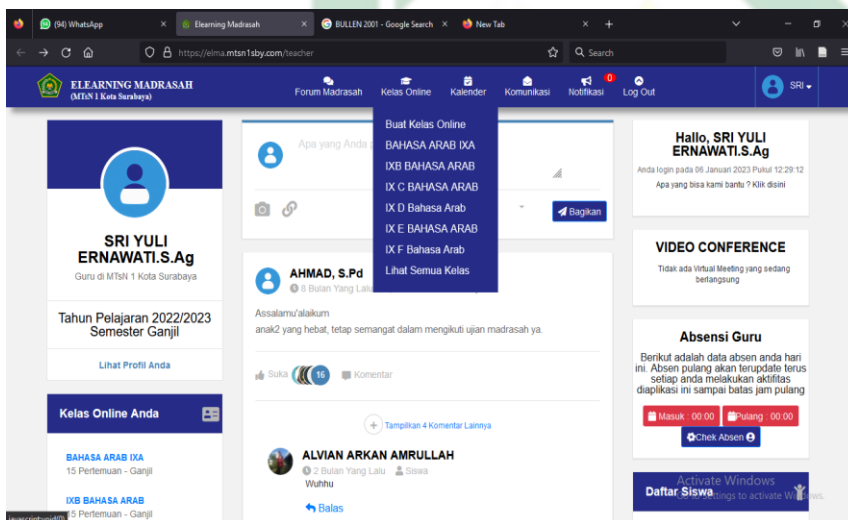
(94) WhatsApp ×
Elearning Madrasah ×
BULLEN 2001 - Google Search ×
New Tab ×
+

https://elma.mtsn1sby.com/teacher
Search

ELEARNING MADRASAH
(MTsN 1 Kota Surabaya)

Forum Madrasah
Kelas Online
Kalender
Komunikasi
0
Notifikasi
Log Out
SRI

Buat Kelas Online
BAHASA ARAB IXA
IXB BAHASA ARAB
IX C BAHASA ARAB
IX D Bahasa Arab
IX E BAHASA ARAB
IX F Bahasa Arab
Lihat Semua Kelas

SRI YULI ERNAWATI.S.Ag
Guru di MTsN 1 Kota Surabaya

Tahun Pelajaran 2022/2023
Semester Ganjil

Lihat Profil Anda

Kelas Online Anda

BAHASA ARAB IXA
15 Pertemuan - Ganjil

IXB BAHASA ARAB
15 Pertemuan - Ganjil

Apa yang Anda p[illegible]

Bagikan

AHMAD, S.Pd
8 Bulan Yang Lalu

Assalamu'alaikum
anak2 yang hebat, tetap semangat dalam mengikuti ujian madrasah ya.

Suka 16 Komentar

Tampilkan 4 Komentar Lainnya

ALVIAN ARKAN AMRULLAH
2 Bulan Yang Lalu Siswa
Wuhhu

Balas

Hallo, SRI YULI ERNAWATI.S.Ag
Anda login pada 06 Januari 2023 Pukul 12:29:12
Apa yang bisa kami bantu ? Klik disini

VIDEO CONFERENCE
Tidak ada Virtual Meeting yang sedang berlangsung

Absensi Guru
Berikut adalah data absen anda hari ini. Absen pulang akan terupdate terus setiap anda melakukan aktifitas diaplikasi ini sampai batas jam pulang

Masuk : 00:00
Pulang : 00:00
Chek Absen

Daftar Siswa

Activate Windows
Go to Settings to activate Windows.

javascript:void(0)